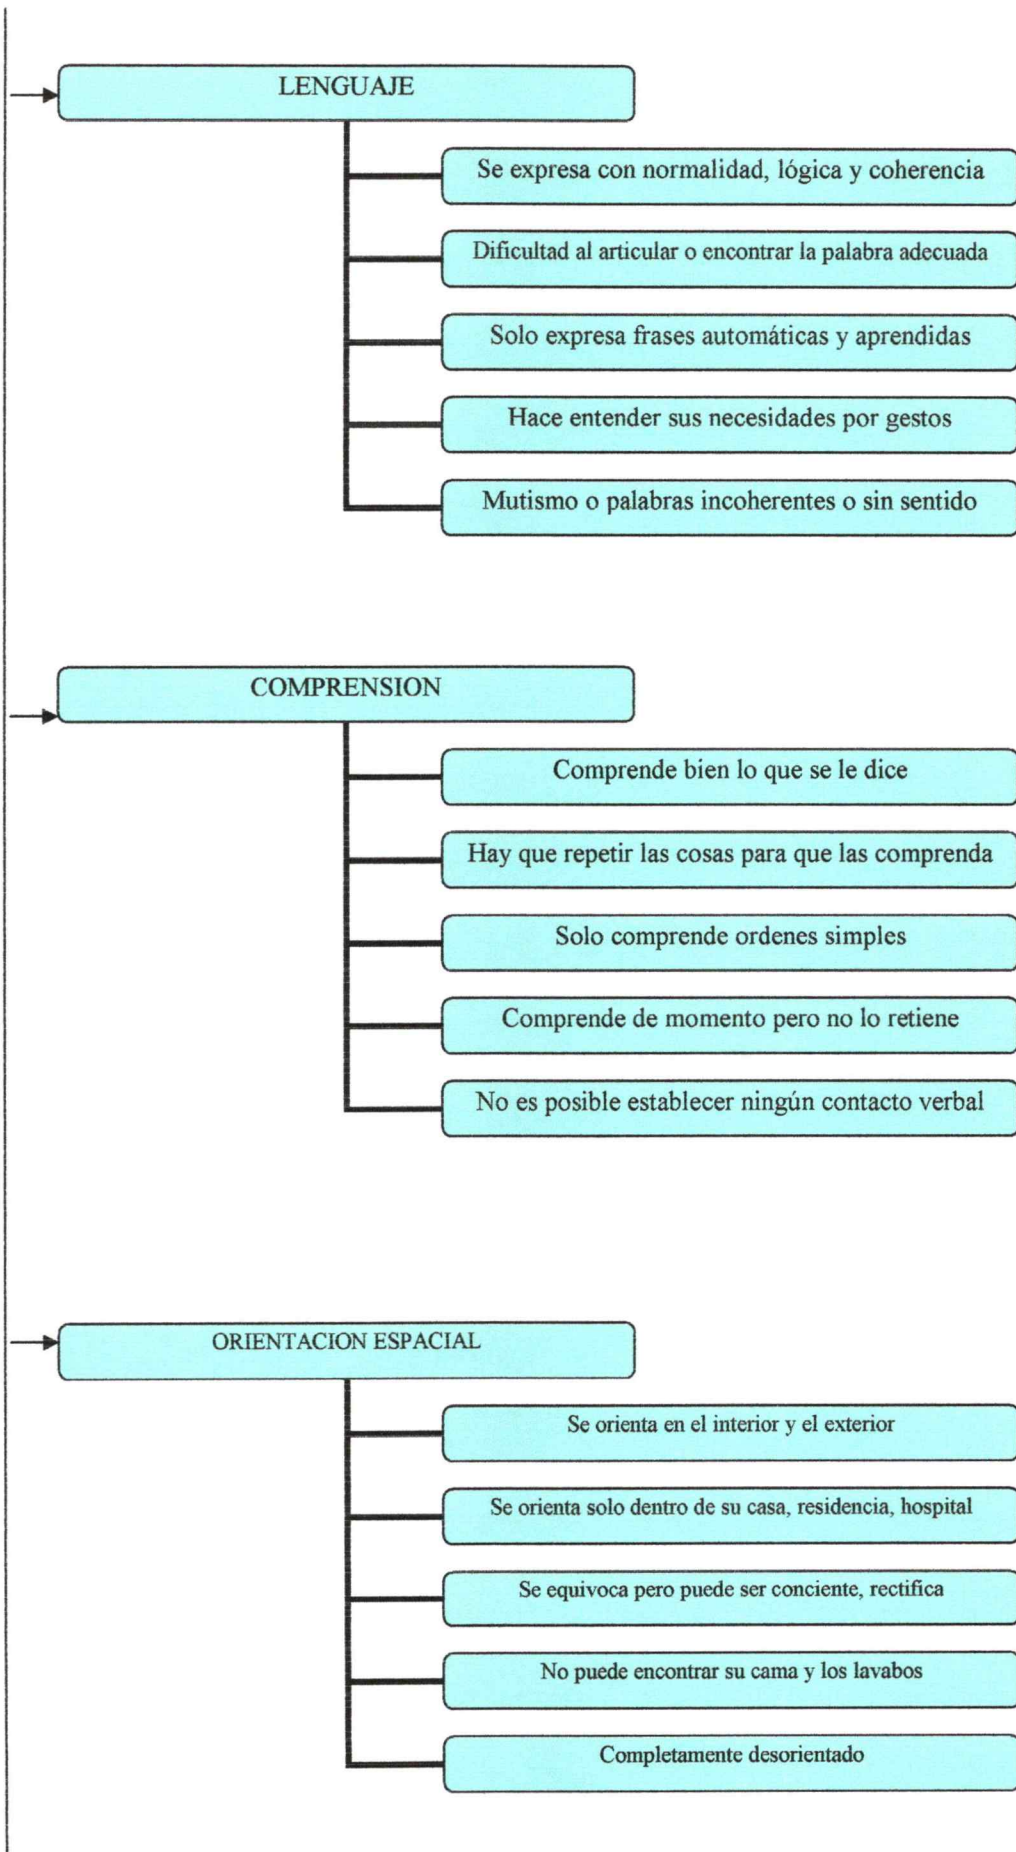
LENGUAJE

Se expresa con normalidad, lógica y coherencia

Dificultad al articular o encontrar la palabra adecuada

Solo expresa frases automáticas y aprendidas

Hace entender sus necesidades por gestos

Mutismo o palabras incoherentes o sin sentido

COMPRENSION

Comprende bien lo que se le dice

Hay que repetir las cosas para que las comprenda

Solo comprende ordenes simples

Comprende de momento pero no lo retiene

No es posible establecer ningún contacto verbal

ORIENTACION ESPACIAL

Se orienta en el interior y el exterior

Se orienta solo dentro de su casa, residencia, hospital

Se equivoca pero puede ser conciente, rectifica

No puede encontrar su cama y los lavabos

Completamente desorientado